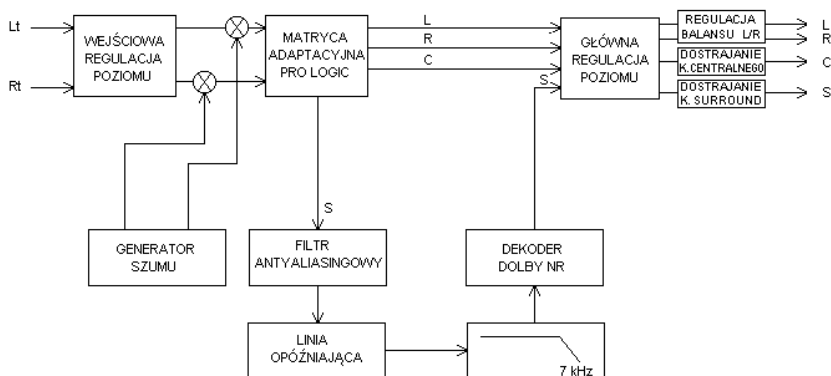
Lt

Rt

WEJŚCIOWA REGULACJA POZIOMU

MATRYCA ADAPTACYJNA PRO LOGIC

L

R

C

S

GŁÓWNA REGULACJA POZIOMU

REGULACJA BALANSU L/R

L

R

DOSTRAJANIE K.CENTRALNEGO

C

DOSTRAJANIE K. SURROUND

S

S

GENERATOR SZUMU

FILTR ANTYALIASINGOWY

DEKODER DOLBY NR

LINIA OPÓŹNIAJĄCA

7 kHz